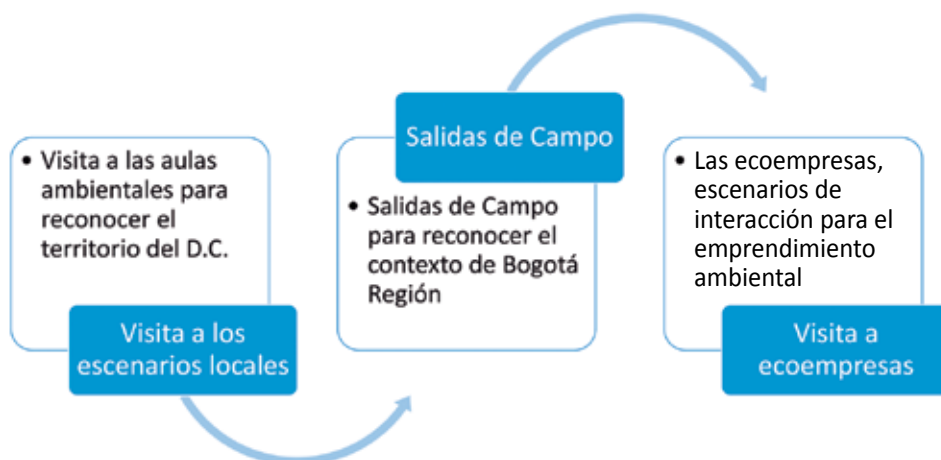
• Visita a las aulas ambientales para reconocer el territorio del D.C.

Visita a los escenarios locales

Salidas de Campo

• Salidas de Campo para reconocer el contexto de Bogotá Región

• Las ecoempresas, escenarios de interacción para el emprendimiento ambiental

Visita a ecoempresas